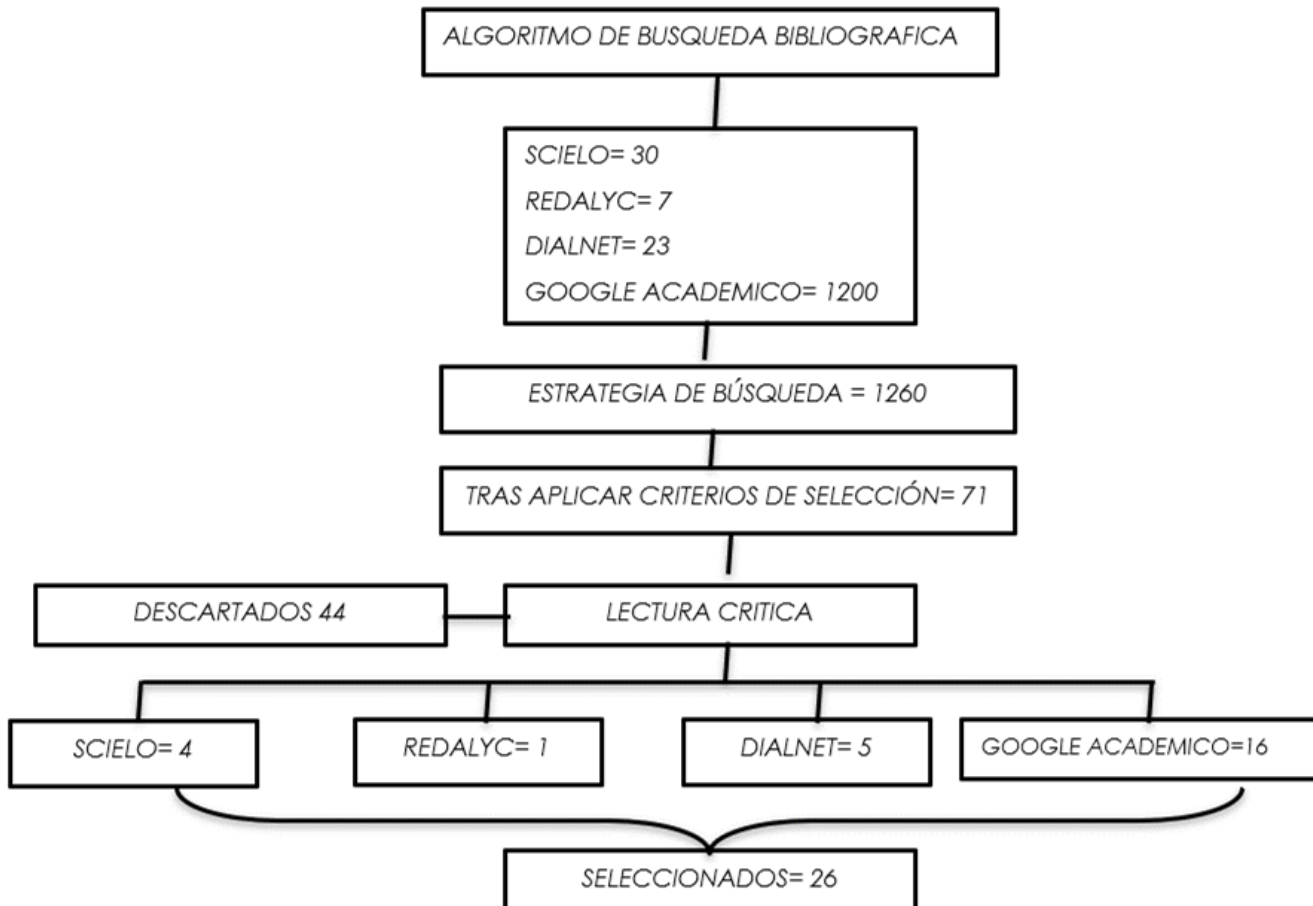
ALGORITMO DE BUSQUEDA BIBLIOGRAFICA

SCIELO= 30

REDALYC= 7

DIALNET= 23

GOOGLE ACADEMICO= 1200

ESTRATEGIA DE BÚSQUEDA = 1260

TRAS APLICAR CRITERIOS DE SELECCIÓN= 71

DESCARTADOS 44

LECTURA CRITICA

SCIELO= 4

REDALYC= 1

DIALNET= 5

GOOGLE ACADEMICO=16

SELECCIONADOS= 26